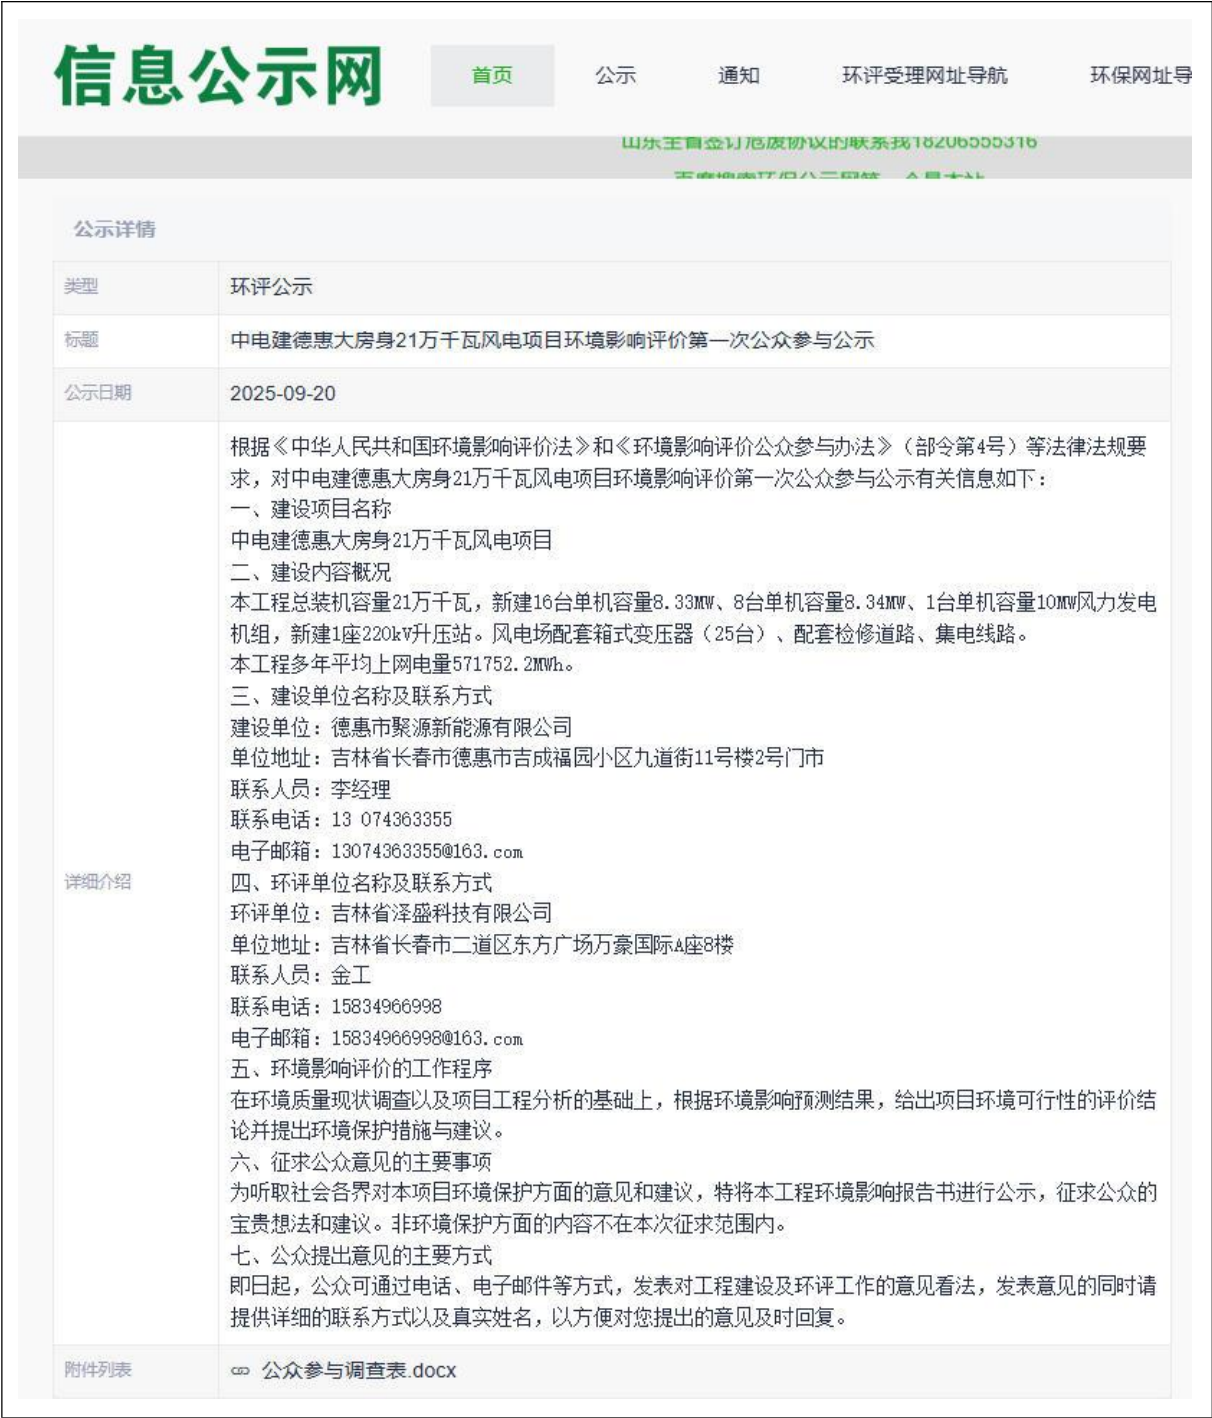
信息公示网

首页　公示　通知　环评受理网址导航　环保网址导

山东王青签订危废协议的联系我18206555316

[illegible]

公示详情

| 类型 | 环评公示 |
|---|---|
| 标题 | 中电建德惠大房身21万千瓦风电项目环境影响评价第一次公众参与公示 |
| 公示日期 | 2025-09-20 |
| 详细介绍 | 根据《中华人民共和国环境影响评价法》和《环境影响评价公众参与办法》（部令第4号）等法律法规要求，对中电建德惠大房身21万千瓦风电项目环境影响评价第一次公众参与公示有关信息如下：<br>一、建设项目名称<br>中电建德惠大房身21万千瓦风电项目<br>二、建设内容概况<br>本工程总装机容量21万千瓦，新建16台单机容量8.33MW、8台单机容量8.34MW、1台单机容量10MW风力发电机组，新建1座220kV升压站。风电场配套箱式变压器（25台）、配套检修道路、集电线路。<br>本工程多年平均上网电量571752.2MWh。<br>三、建设单位名称及联系方式<br>建设单位：德惠市聚源新能源有限公司<br>单位地址：吉林省长春市德惠市吉成福园小区九道街11号楼2号门市<br>联系人员：李经理<br>联系电话：13 074363355<br>电子邮箱：13074363355@163.com<br>四、环评单位名称及联系方式<br>环评单位：吉林省泽盛科技有限公司<br>单位地址：吉林省长春市二道区东方广场万豪国际A座8楼<br>联系人员：金工<br>联系电话：15834966998<br>电子邮箱：15834966998@163.com<br>五、环境影响评价的工作程序<br>在环境质量现状调查以及项目工程分析的基础上，根据环境影响预测结果，给出项目环境可行性的评价结论并提出环境保护措施与建议。<br>六、征求公众意见的主要事项<br>为听取社会各界对本项目环境保护方面的意见和建议，特将本工程环境影响报告书进行公示，征求公众的宝贵想法和建议。非环境保护方面的内容不在本次征求范围内。<br>七、公众提出意见的主要方式<br>即日起，公众可通过电话、电子邮件等方式，发表对工程建设及环评工作的意见看法，发表意见的同时请提供详细的联系方式以及真实姓名，以方便对您提出的意见及时回复。 |
| 附件列表 | 公众参与调查表.docx |